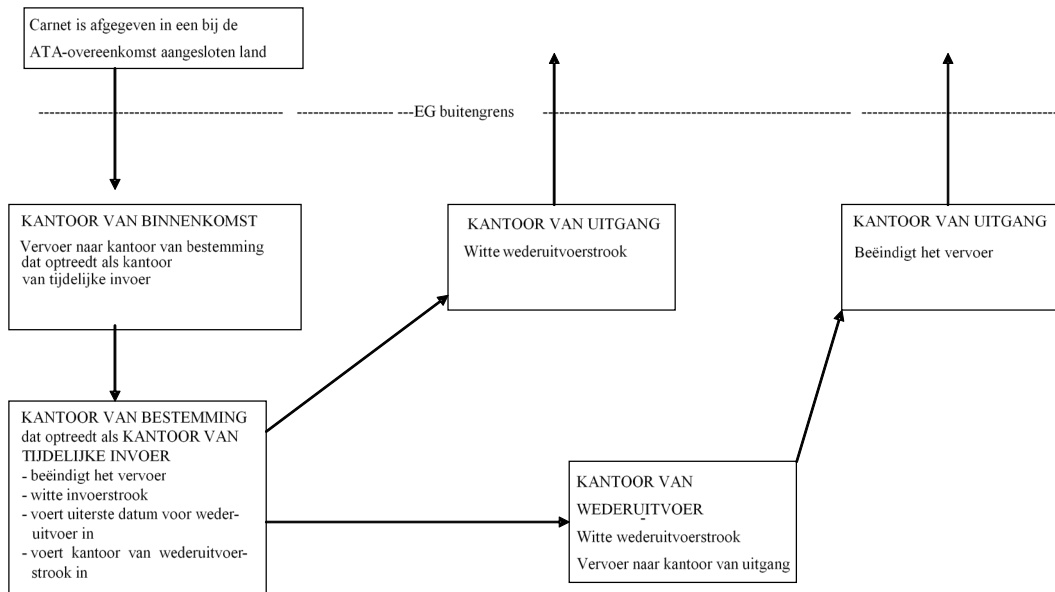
Carnet is afgegeven in een bij de ATA-overeenkomst aangesloten land

---EG buitengrens

KANTOOR VAN BINNENKOMST

Vervoer naar kantoor van bestemming dat optreedt als kantoor van tijdelijke invoer

KANTOOR VAN UITGANG

Witte wederuitvoerstrook

KANTOOR VAN UITGANG

Beëindigt het vervoer

KANTOOR VAN BESTEMMING dat optreedt als KANTOOR VAN TIJDELIJKE INVOER

- beëindigt het vervoer
- witte invoerstrook
- voert uiterste datum voor wederuitvoer in
- voert kantoor van wederuitvoerstrook in

KANTOOR VAN WEDERUITVOER

Witte wederuitvoerstrook

Vervoer naar kantoor van uitgang